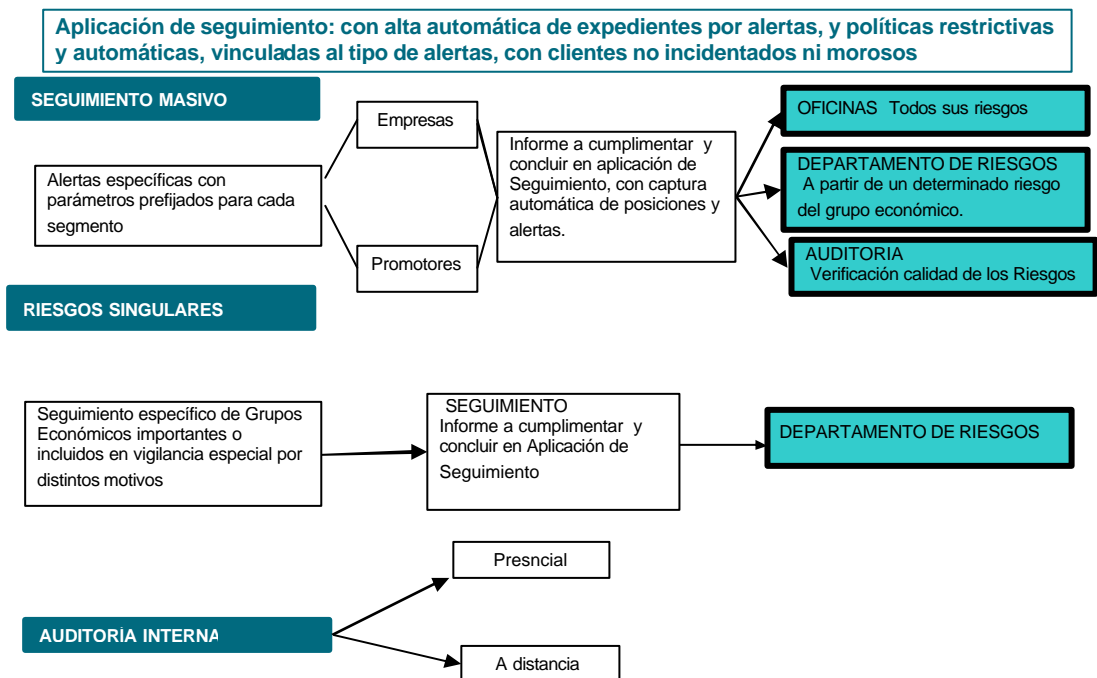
Aplicación de seguimiento: con alta automática de expedientes por alertas, y políticas restrictivas y automáticas, vinculadas al tipo de alertas, con clientes no incidentados ni morosos

SEGUIMIENTO MASIVO

Alertas específicas con parámetros prefijados para cada segmento

Empresas

Promotores

Informe a cumplimentar y concluir en aplicación de Seguimiento, con captura automática de posiciones y alertas.

OFICINAS Todos sus riesgos

DEPARTAMENTO DE RIESGOS A partir de un determinado riesgo del grupo económico.

AUDITORIA Verificación calidad de los Riesgos

RIESGOS SINGULARES

Seguimiento específico de Grupos Económicos importantes o incluidos en vigilancia especial por distintos motivos

SEGUIMIENTO Informe a cumplimentar y concluir en Aplicación de Seguimiento

DEPARTAMENTO DE RIESGOS

Presncial

AUDITORIA INTERNA

A distancia